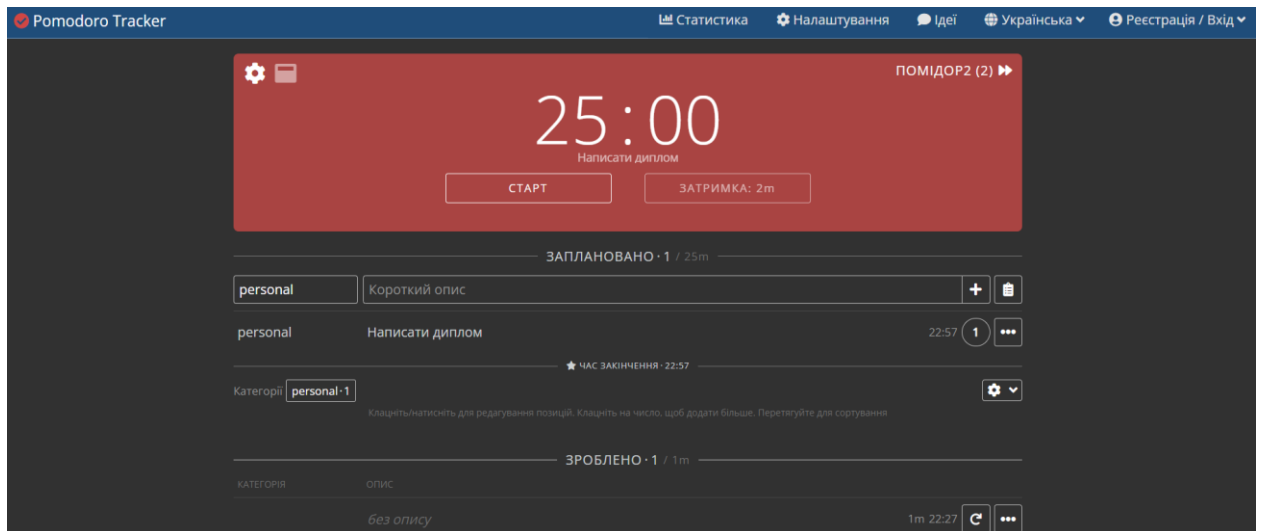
Pomodoro Tracker

Статистика
Налаштування
Ідеї
Українська
Реєстрація / Вхід

ПОМІДОР2 (2)

25 : 00

Написати диплом

СТАРТ
ЗАТРИМКА: 2m

ЗАПЛАНОВАНО · 1 / 25m

personal
Короткий опис

personal
Написати диплом
22:57
1

ЧАС ЗАКІНЧЕННЯ · 22:57

Категорії
personal · 1

Клацніть/натисніть для редагування позицій. Клацніть на число, щоб додати більше. Перетягуйте для сортування

ЗРОБЛЕНО · 1 / 1m

КАТЕГОРІЯ
ОПИС

без опису
1m 22:27